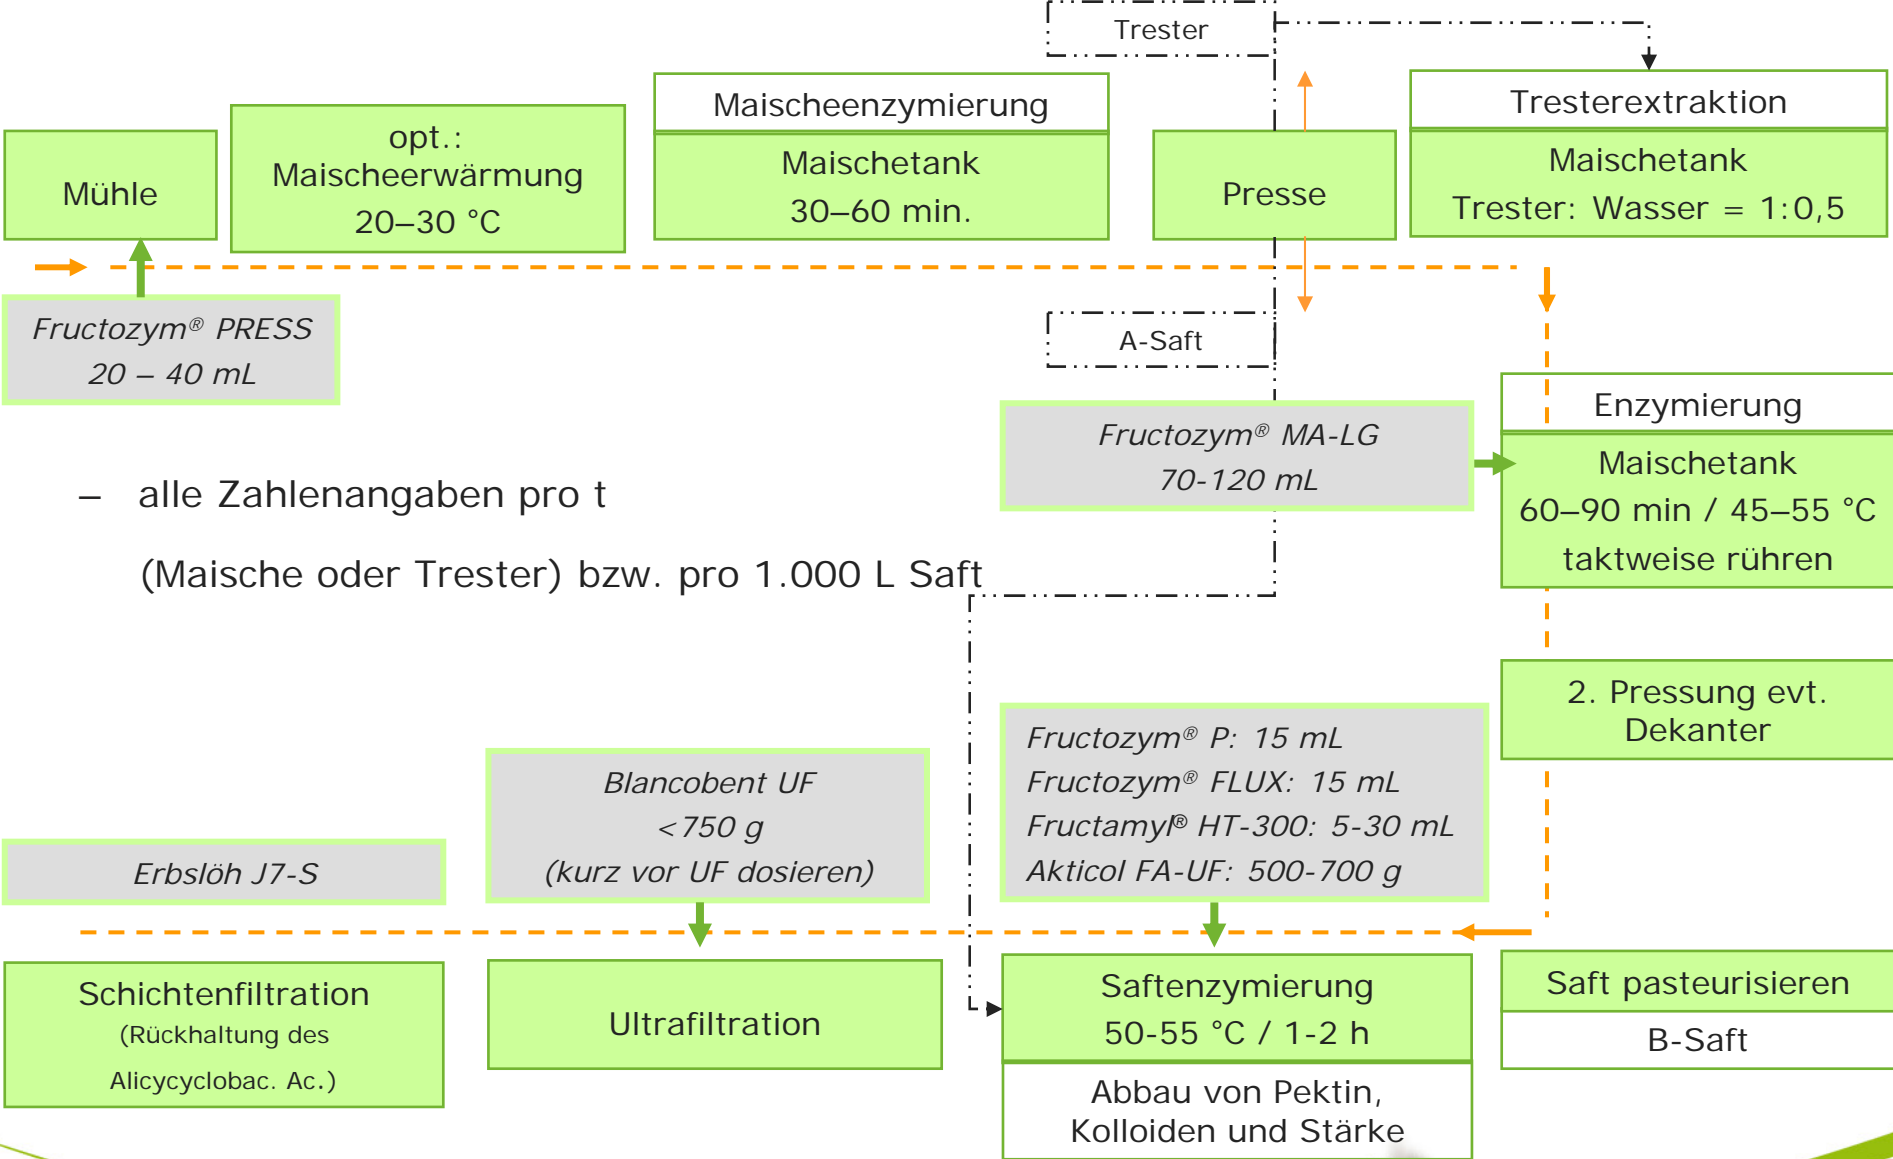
Trester

Mühle

opt.: Maischeerwärmung 20–30 °C

Maischeenzymierung

Maischetank 30–60 min.

Presse

Tresterextraktion

Maischetank Trester: Wasser = 1:0,5

*Fructozym® PRESS 20 – 40 mL*

A-Saft

*Fructozym® MA-LG 70-120 mL*

Enzymierung

Maischetank 60–90 min / 45–55 °C taktweise rühren

– alle Zahlenangaben pro t (Maische oder Trester) bzw. pro 1.000 L Saft

2. Pressung evt. Dekanter

*Blancobent UF <750 g (kurz vor UF dosieren)*

*Fructozym® P: 15 mL*
*Fructozym® FLUX: 15 mL*
*Fructamyl® HT-300: 5-30 mL*
*Akticol FA-UF: 500-700 g*

*Erbslöh J7-S*

Schichtenfiltration (Rückhaltung des Alicycyclobac. Ac.)

Ultrafiltration

Saftenzymierung 50-55 °C / 1-2 h

Abbau von Pektin, Kolloiden und Stärke

Saft pasteurisieren

B-Saft